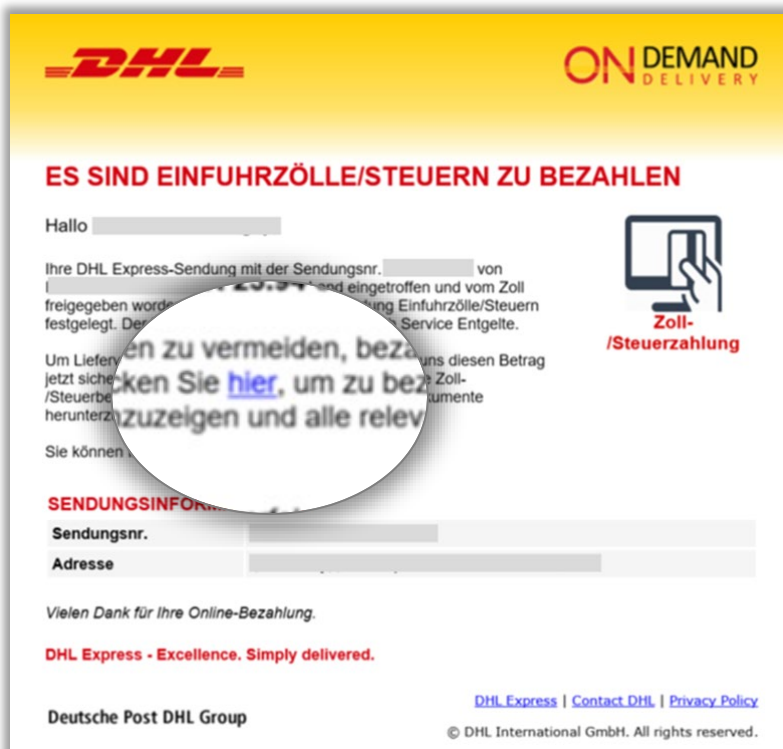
DHL

ON DEMAND DELIVERY

ES SIND EINFUHRZÖLLE/STEUERN ZU BEZAHLEN

Hallo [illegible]

Ihre DHL Express-Sendung mit der Sendungsnr. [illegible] von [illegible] 25.94 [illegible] und eingetroffen und vom Zoll freigegeben worde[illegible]dung Einfuhrzölle/Steuern festgelegt. De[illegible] Service Entgelte.

Um Liefer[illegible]en zu vermeiden, beza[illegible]uns diesen Betrag jetzt siche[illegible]cken Sie hier, um zu bez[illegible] Zoll-/Steuerbe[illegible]kumente herunterz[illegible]nzuzeigen und alle relev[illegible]

Sie können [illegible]

Zoll-/Steuerzahlung

SENDUNGSINFORM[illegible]

| Sendungsnr. | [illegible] |
|---|---|
| Adresse | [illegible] |

Vielen Dank für Ihre Online-Bezahlung.

DHL Express - Excellence. Simply delivered.

DHL Express | Contact DHL | Privacy Policy

Deutsche Post DHL Group

© DHL International GmbH. All rights reserved.